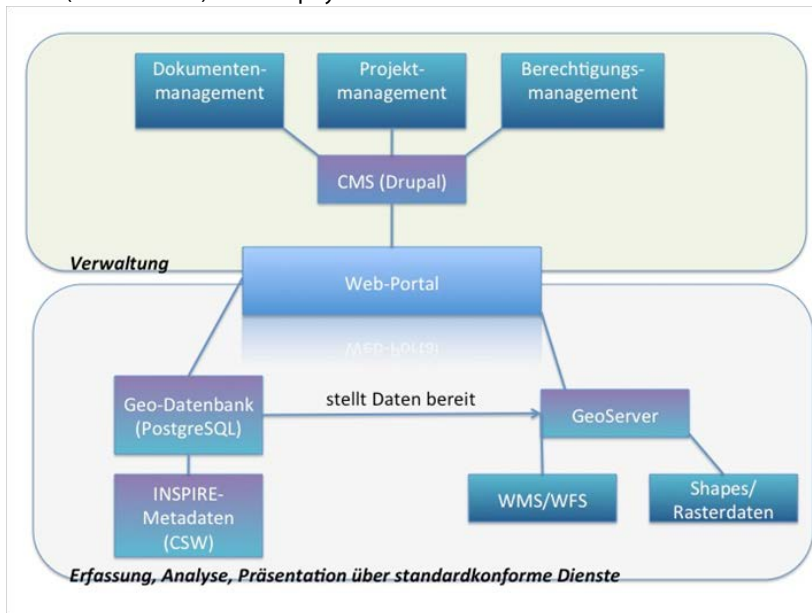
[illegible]

Dokumentenmanagement

Projektmanagement

Berechtigungsmanagement

CMS (Drupal)

Verwaltung

Web-Portal

Geo-Datenbank (PostgreSQL)

stellt Daten bereit

GeoServer

INSPIRE-Metadaten (CSW)

WMS/WFS

Shapes/ Rasterdaten

Erfassung, Analyse, Präsentation über standardkonforme Dienste